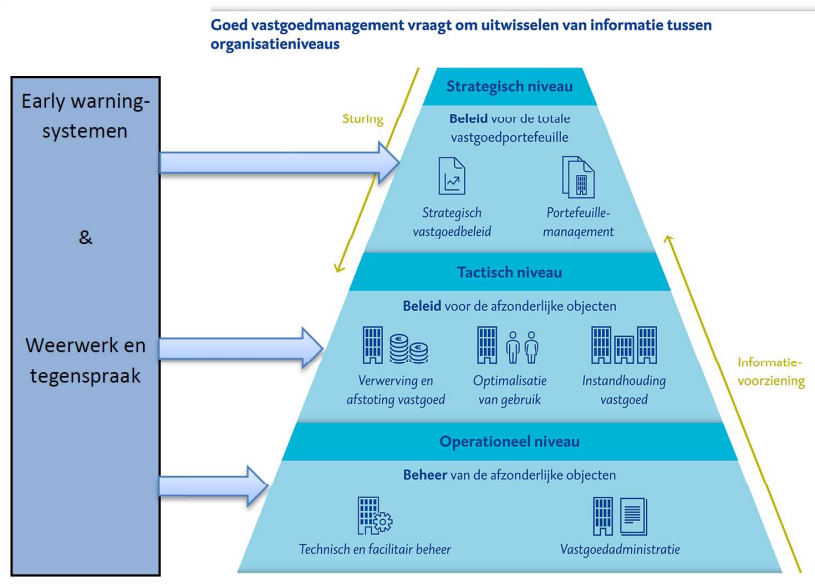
Goed vastgoedmanagement vraagt om uitwisselen van informatie tussen organisatieniveaus

Early warning-systemen

&

Weerwerk en tegenspraak

Sturing

Strategisch niveau

Beleid voor de totale vastgoedportefeuille

Strategisch vastgoedbeleid

Portefeuille-management

Tactisch niveau

Beleid voor de afzonderlijke objecten

Verwerving en afstoting vastgoed

Optimalisatie van gebruik

Instandhouding vastgoed

Informatie-voorziening

Operationeel niveau

Beheer van de afzonderlijke objecten

Technisch en facilitair beheer

Vastgoedadministratie